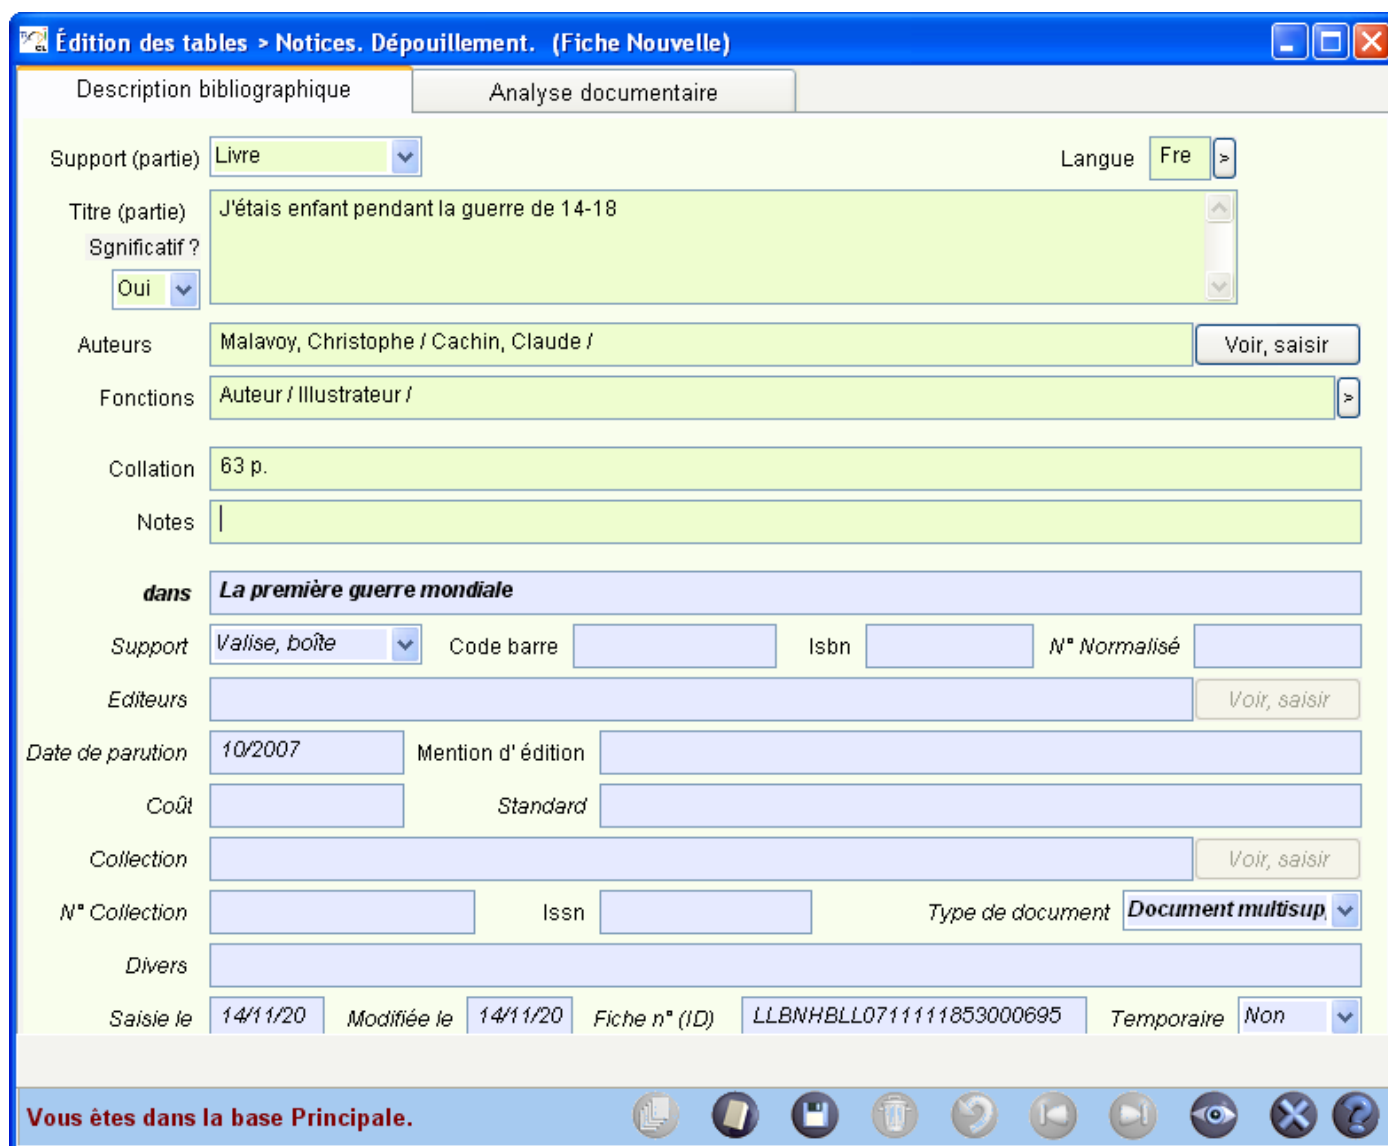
Édition des tables > Notices. Dépouillement. (Fiche Nouvelle)

Description bibliographique
Analyse documentaire

Support (partie) Livre
Langue Fre >
Titre (partie) J'étais enfant pendant la guerre de 14-18
Sgnificatif ? Oui
Auteurs Malavoy, Christophe / Cachin, Claude /
Voir, saisir
Fonctions Auteur / Illustrateur /
>
Collation 63 p.
Notes
dans La première guerre mondiale
Support Valise, boîte
Code barre
Isbn
N° Normalisé
Editeurs
Voir, saisir
Date de parution 10/2007
Mention d' édition
Coût
Standard
Collection
Voir, saisir
N° Collection
Issn
Type de document Document multisup
Divers
Saisie le 14/11/20
Modifiée le 14/11/20
Fiche n° (ID) LLBNHBLL07111118530006 95
Temporaire Non

Vous êtes dans la base Principale.